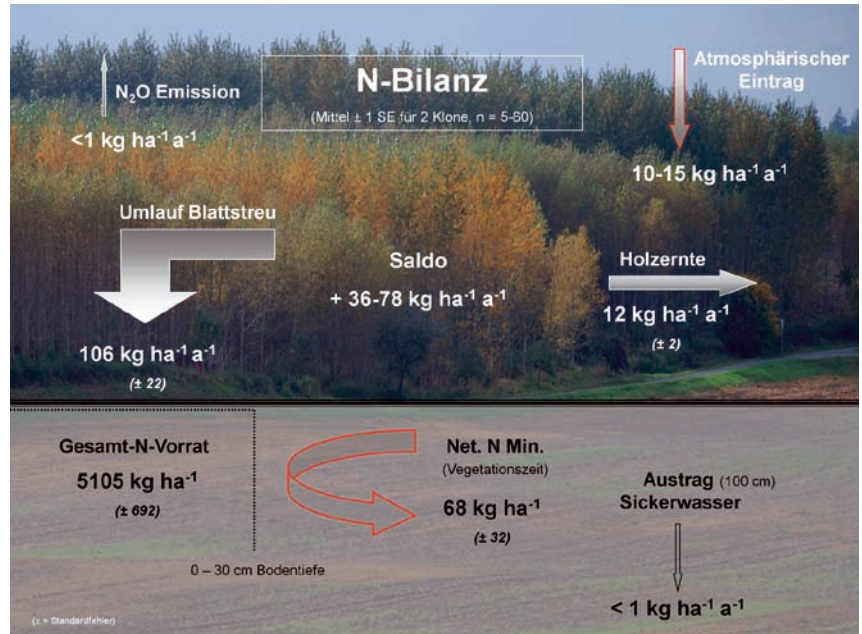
N-Bilanz

(Mittel ± 1 SE für 2 Klone, n = 5-80)

$N_2O$ Emission

<1 kg ha$^{-1}$ a$^{-1}$

Atmosphärischer Eintrag

10-15 kg ha$^{-1}$ a$^{-1}$

Umlauf Blattstreu

106 kg ha$^{-1}$ a$^{-1}$

(± 22)

Saldo

+ 36-78 kg ha$^{-1}$ a$^{-1}$

Holzernte

12 kg ha$^{-1}$ a$^{-1}$

(± 2)

Gesamt-N-Vorrat

5105 kg ha$^{-1}$

(± 692)

0 – 30 cm Bodentiefe

Net. N Min.

(Vegetationszeit)

68 kg ha$^{-1}$

(± 32)

Austrag (100 cm)

Sickerwasser

< 1 kg ha$^{-1}$ a$^{-1}$

(± = Standardfehler)